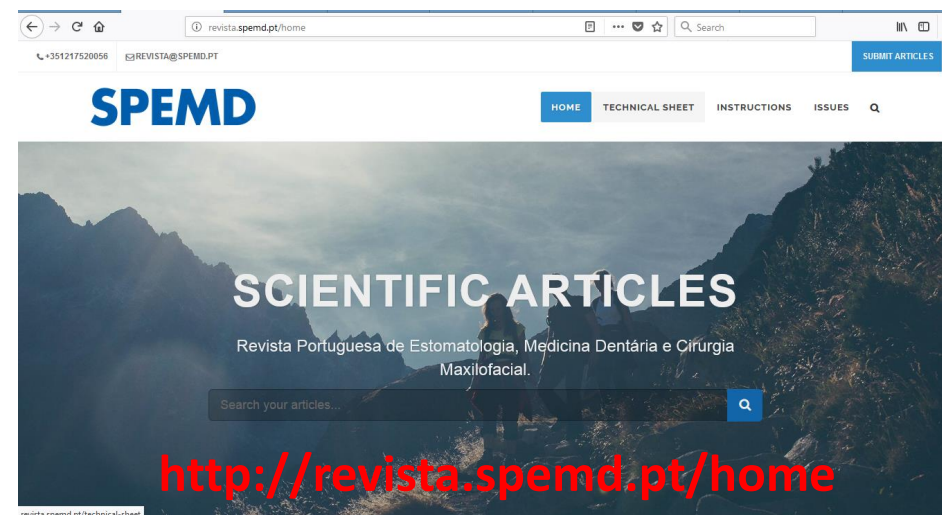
revista.spemd.pt/home

Search

+351217520056 REVISTA@SPEMD.PT

SUBMIT ARTICLES

SPEMD

HOME TECHNICAL SHEET INSTRUCTIONS ISSUES

SCIENTIFIC ARTICLES

Revista Portuguesa de Estomatologia, Medicina Dentária e Cirurgia Maxilofacial.

Search your articles...

http://revista.spemd.pt/home

revista.spemd.pt/technical-sheet